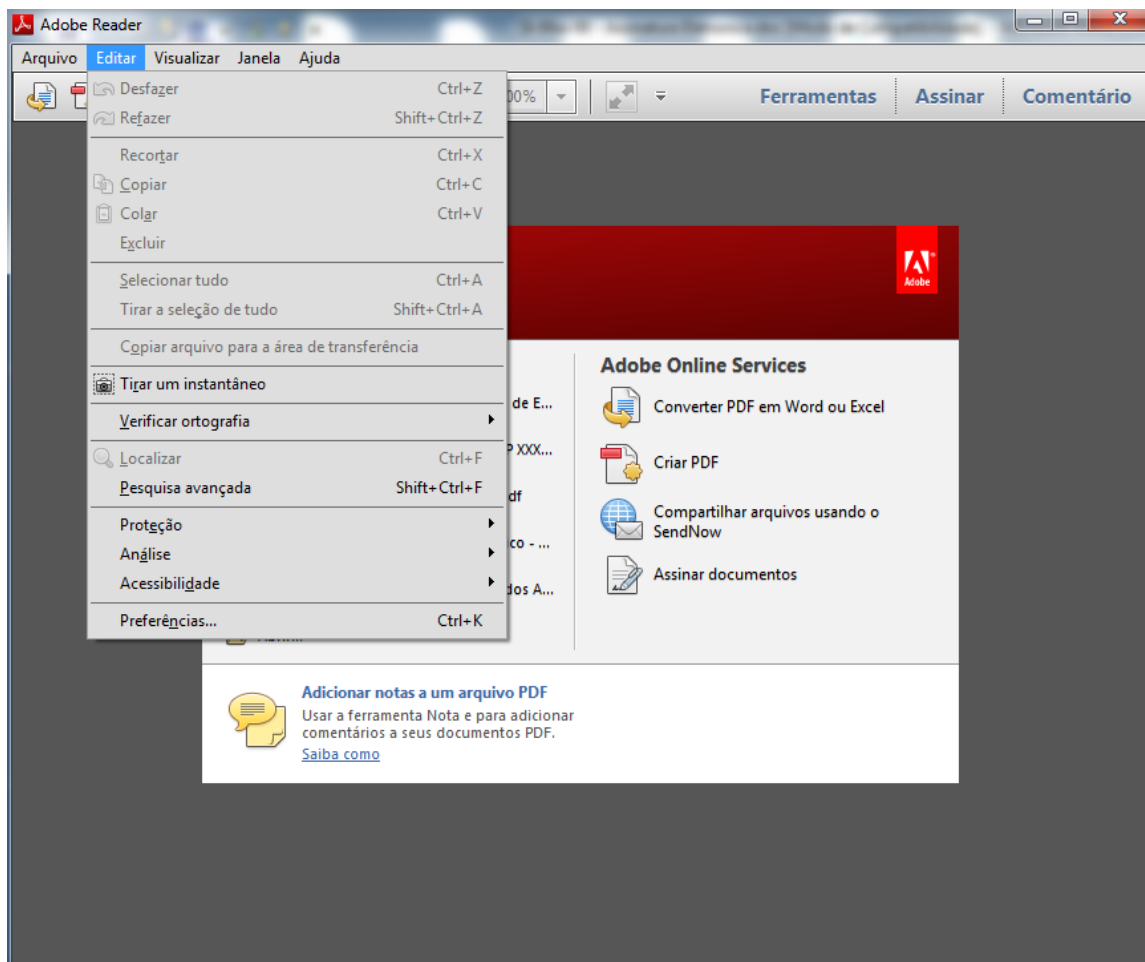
Adobe Reader

Arquivo Editar Visualizar Janela Ajuda

Desfazer Ctrl+Z
Refazer Shift+Ctrl+Z
Recortar Ctrl+X
Copiar Ctrl+C
Colar Ctrl+V
Excluir
Selecionar tudo Ctrl+A
Tirar a seleção de tudo Shift+Ctrl+A
Copiar arquivo para a área de transferência
Tirar um instantâneo
Verificar ortografia
Localizar Ctrl+F
Pesquisa avançada Shift+Ctrl+F
Proteção
Análise
Acessibilidade
Preferências... Ctrl+K

00%

Ferramentas Assinar Comentário

Adobe

de E...
P XXX...
df
co - ...
dos A...

Adobe Online Services
Converter PDF em Word ou Excel
Criar PDF
Compartilhar arquivos usando o SendNow
Assinar documentos

Adicionar notas a um arquivo PDF
Usar a ferramenta Nota e para adicionar comentários a seus documentos PDF.
Saiba como